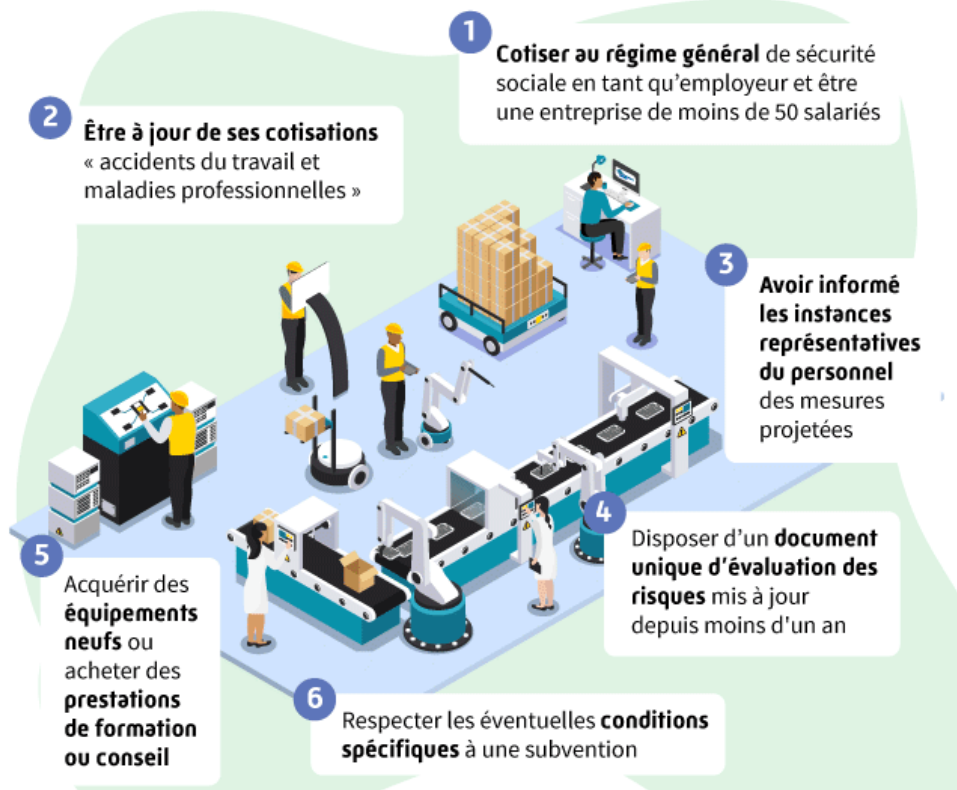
1
**Cotiser au régime général** de sécurité sociale en tant qu'employeur et être une entreprise de moins de 50 salariés

2
**Être à jour de ses cotisations** « accidents du travail et maladies professionnelles »

3
**Avoir informé les instances représentatives du personnel** des mesures projetées

4
Disposer d'un **document unique d'évaluation des risques** mis à jour depuis moins d'un an

5
Acquérir des **équipements neufs** ou acheter des **prestations de formation ou conseil**

6
Respecter les éventuelles **conditions spécifiques** à une subvention